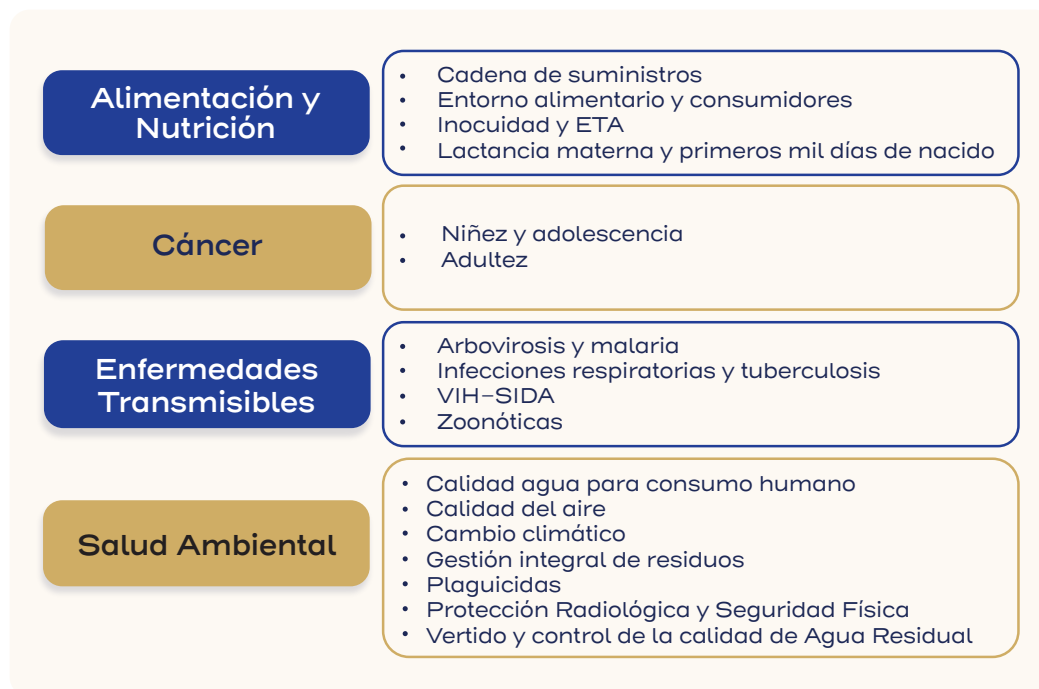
Alimentación y Nutrición

- Cadena de suministros
- Entorno alimentario y consumidores
- Inocuidad y ETA
- Lactancia materna y primeros mil días de nacido

Cáncer

- Niñez y adolescencia
- Adultez

Enfermedades Transmisibles

- Arbovirosis y malaria
- Infecciones respiratorias y tuberculosis
- VIH–SIDA
- Zoonóticas

Salud Ambiental

- Calidad agua para consumo humano
- Calidad del aire
- Cambio climático
- Gestión integral de residuos
- Plaguicidas
- Protección Radiológica y Seguridad Física
- Vertido y control de la calidad de Agua Residual